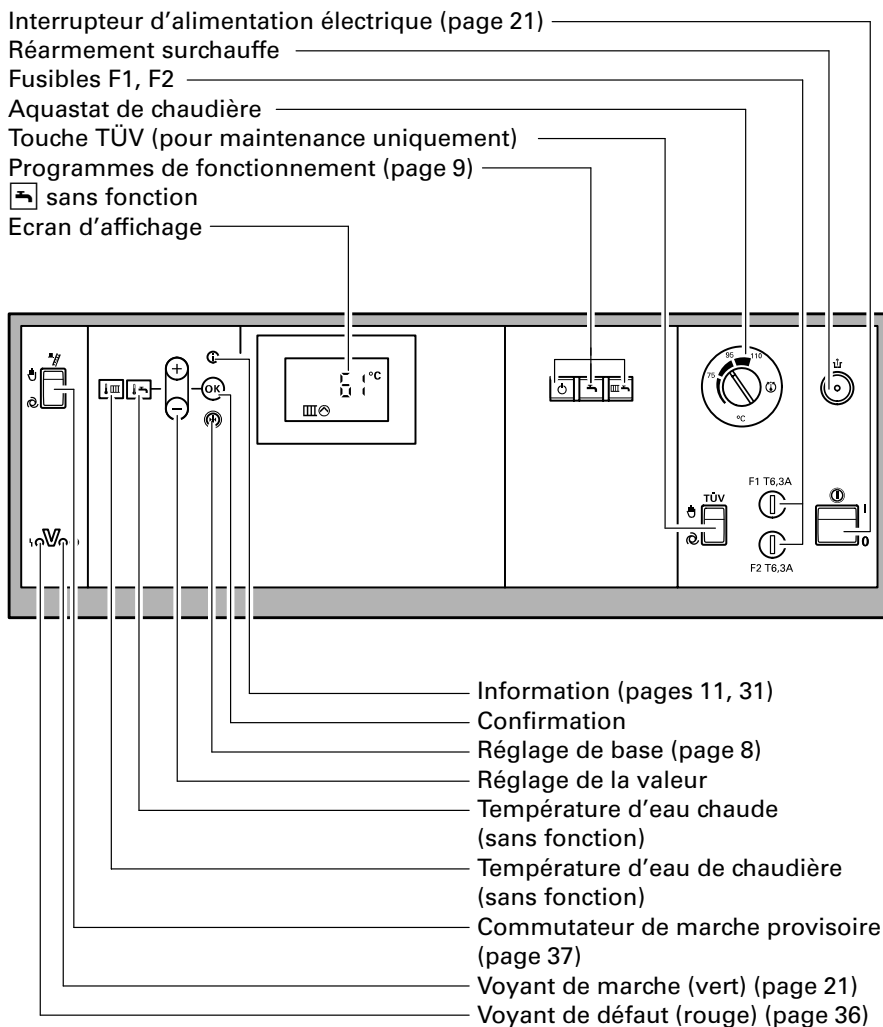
Interrupteur d'alimentation électrique (page 21)
Réarmement surchauffe
Fusibles F1, F2
Aquastat de chaudière
Touche TÜV (pour maintenance uniquement)
Programmes de fonctionnement (page 9)
sans fonction
Ecran d'affichage

°C

95
110
75
°C

TÜV
F1 T6,3A
F2 T6,3A
I
0

Information (pages 11, 31)
Confirmation
Réglage de base (page 8)
Réglage de la valeur
Température d'eau chaude (sans fonction)
Température d'eau de chaudière (sans fonction)
Commutateur de marche provisoire (page 37)
Voyant de marche (vert) (page 21)
Voyant de défaut (rouge) (page 36)